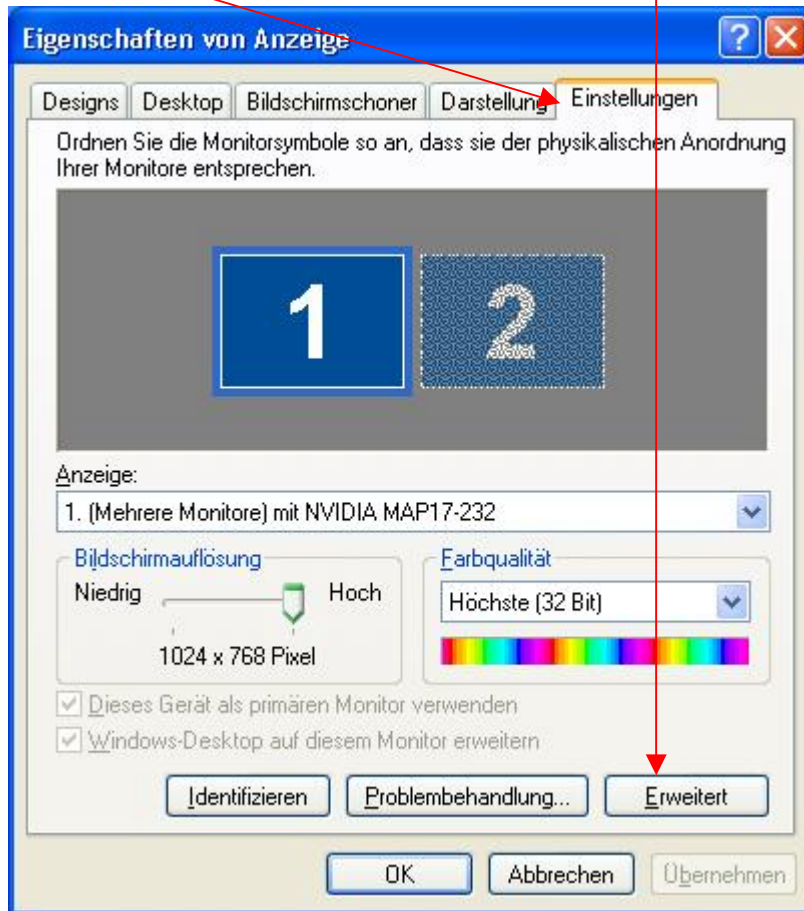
Eigenschaften von Anzeige

?

Designs | Desktop | Bildschirmschoner | Darstellung | Einstellungen

Ordnen Sie die Monitorsymbole so an, dass sie der physikalischen Anordnung Ihrer Monitore entsprechen.

1

2

Anzeige:

1. (Mehrere Monitore) mit NVIDIA MAP17-232

Bildschirmauflösung

Niedrig

Hoch

1024 x 768 Pixel

Farbqualität

Höchste (32 Bit)

Dieses Gerät als primären Monitor verwenden

Windows-Desktop auf diesem Monitor erweitern

Identifizieren

Problembehandlung...

Erweitert

OK

Abbrechen

Übernehmen